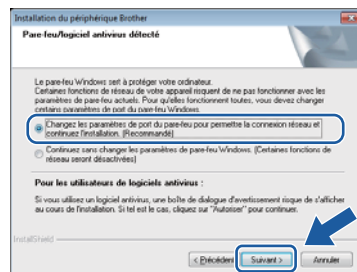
Installation du périphérique Brother

Pare-feu/logiciel antivirus détecté

Le pare-feu Windows sert à protéger votre ordinateur.
Certaines fonctions de réseau de votre appareil risquent de ne pas fonctionner avec les paramètres de pare-feu actuels. Pour qu'elles fonctionnent toutes, vous devez changer certains paramètres de port du pare-feu Windows.

Changez les paramètres de port du pare-feu pour permettre la connexion réseau et continuez l'installation. (Recommandé)

Continuez sans changer les paramètres de pare-feu Windows. (Certaines fonctions de réseau seront désactivées)

Pour les utilisateurs de logiciels antivirus :

Si vous utilisez un logiciel antivirus, une boîte de dialogue d'avertissement risque de s'afficher au cours de l'installation. Si tel est le cas, cliquez sur "Autoriser" pour continuer.

InstallShield

< Précédent | Suivant > | Annuler